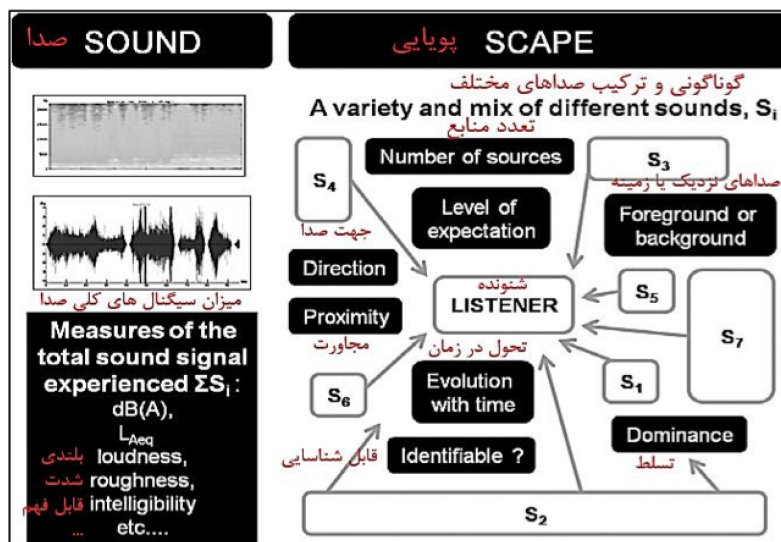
صدا SOUND

پویایی SCAPE

گوناگونی و ترکیب صداهای مختلف
A variety and mix of different sounds, $S_i$

تعدد منابع
Number of sources

$S_3$

$S_4$

Level of expectation

صداهای نزدیک یا زمینه
Foreground or background

جهت صدا
Direction

شنونده
LISTENER

$S_5$

میزان سیگنال های کلی صدا

Proximity

مجاورت

$S_7$

Measures of the total sound signal experienced $\Sigma S_i$ :
dB(A),
$L_{Aeq}$
بلندی loudness,
شدت roughness,
قابل فهم intelligibility
... etc....

تحول در زمان
Evolution with time

$S_6$

$S_1$

Dominance

تسلط

قابل شناسایی
Identifiable ?

$S_2$